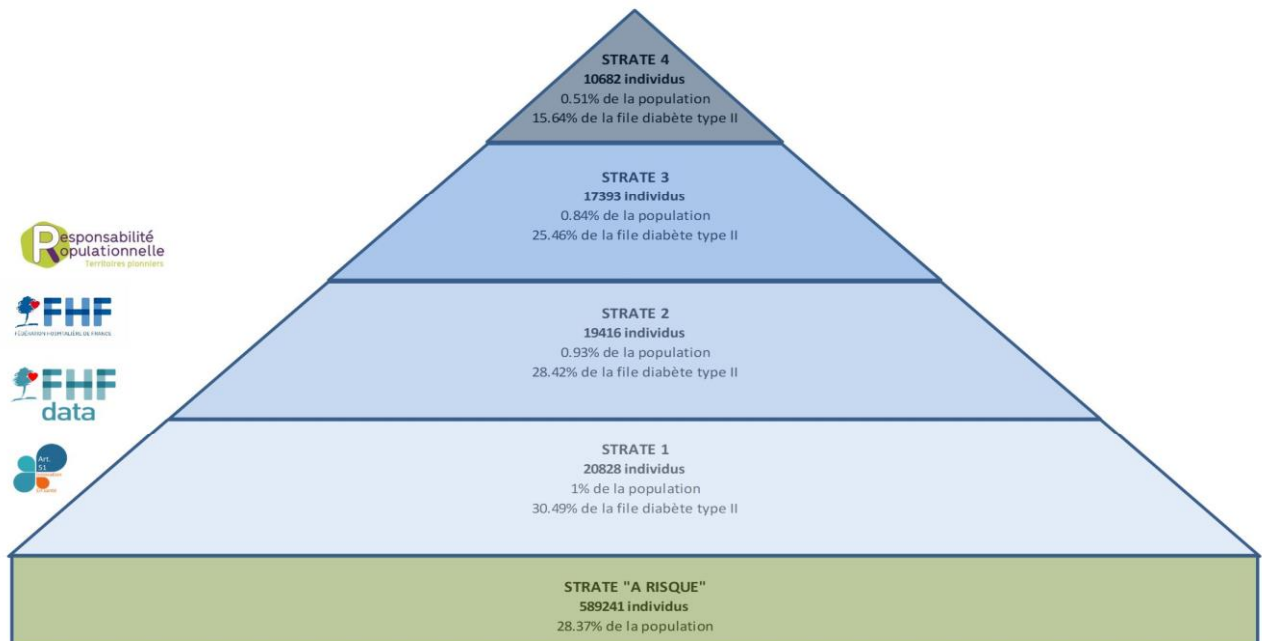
STRATE 4
10682 individus
0.51% de la population
15.64% de la file diabète type II

STRATE 3
17393 individus
0.84% de la population
25.46% de la file diabète type II

Responsabilité Populationnelle
Territoires pionniers

FHF
FÉDÉRATION HOSPITALIÈRE DE FRANCE

FHF data

Art. 51
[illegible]

STRATE 2
19416 individus
0.93% de la population
28.42% de la file diabète type II

STRATE 1
20828 individus
1% de la population
30.49% de la file diabète type II

STRATE "A RISQUE"
589241 individus
28.37% de la population